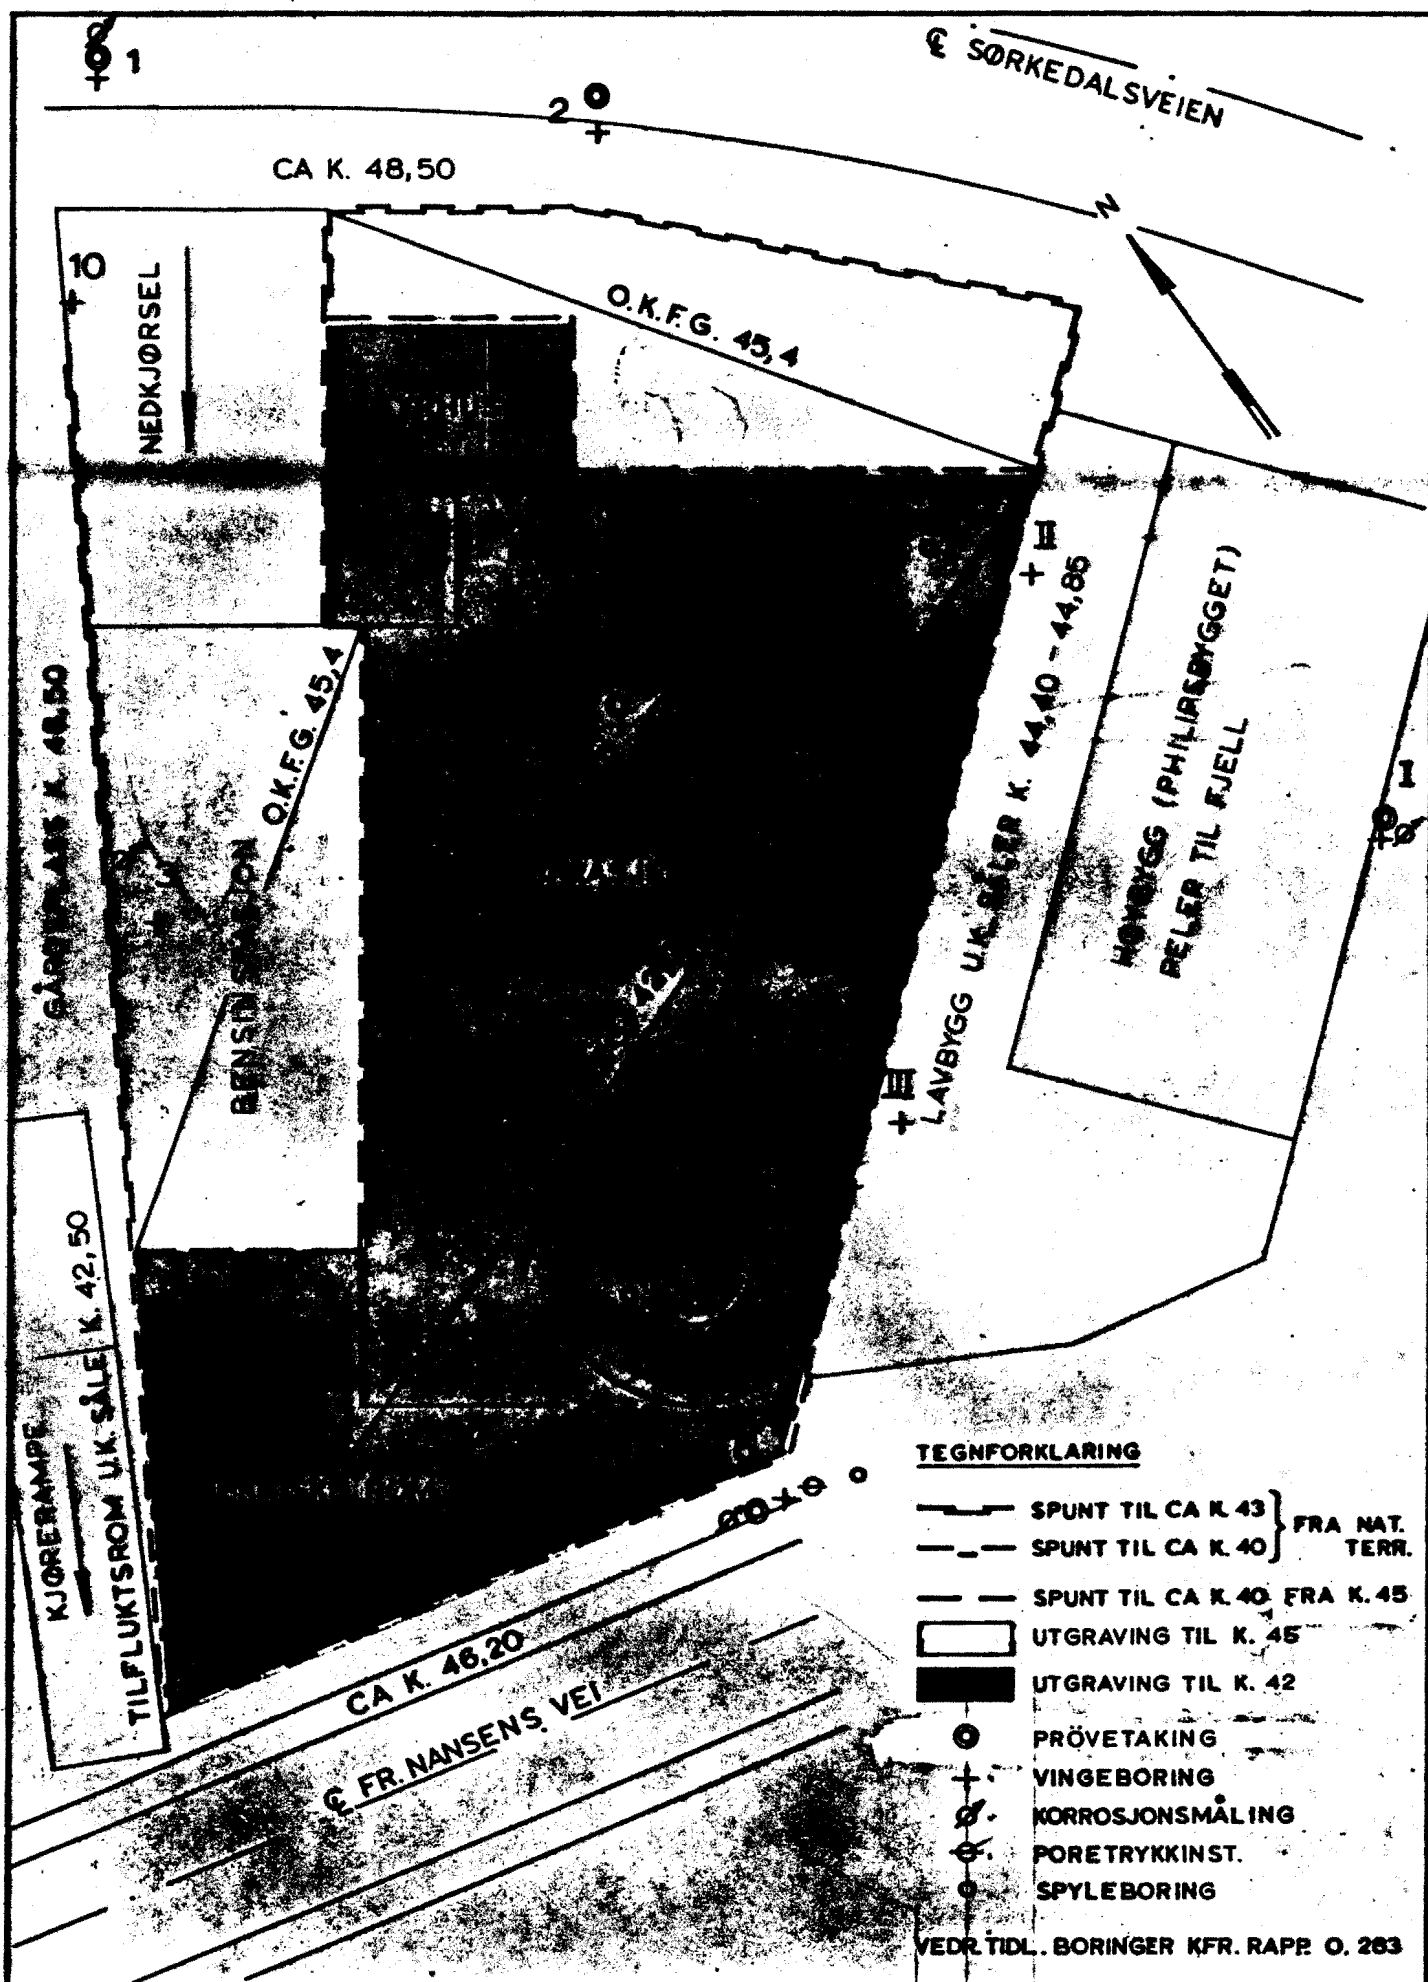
1

℄ SØRKEDALSVEIEN

2

CA K. 48,50

N

10

NEDKJØRSEL

O.K.F.G. 45,4

II

HØYBYGG (PHILIPSBYGGET) PELER TIL FJELL

LAVBYGG U.K. SÅLER K. 44,40 - 44,85

I

GÅRDSPLASS K. 48,50

BENSINSTASJON

O.K.F.G. 45,4

III

KJØRERAMPE

TILFLUKTSROM U.K. SÅLE K. 42,50

20

CA K. 46,20

℄ FR. NANSENS VEI

TEGNFORKLARING

SPUNT TIL CA K. 43 } FRA NAT. TERR.
SPUNT TIL CA K. 40

SPUNT TIL CA K. 40 FRA K. 45

UTGRAVING TIL K. 45

UTGRAVING TIL K. 42

PRÖVETAKING

VINGEBORING

KORROSJONSMÅLING

PORETRYKKINST.

SPYLEBORING

VEDR. TIDL.. BORINGER KFR. RAPP. O. 283